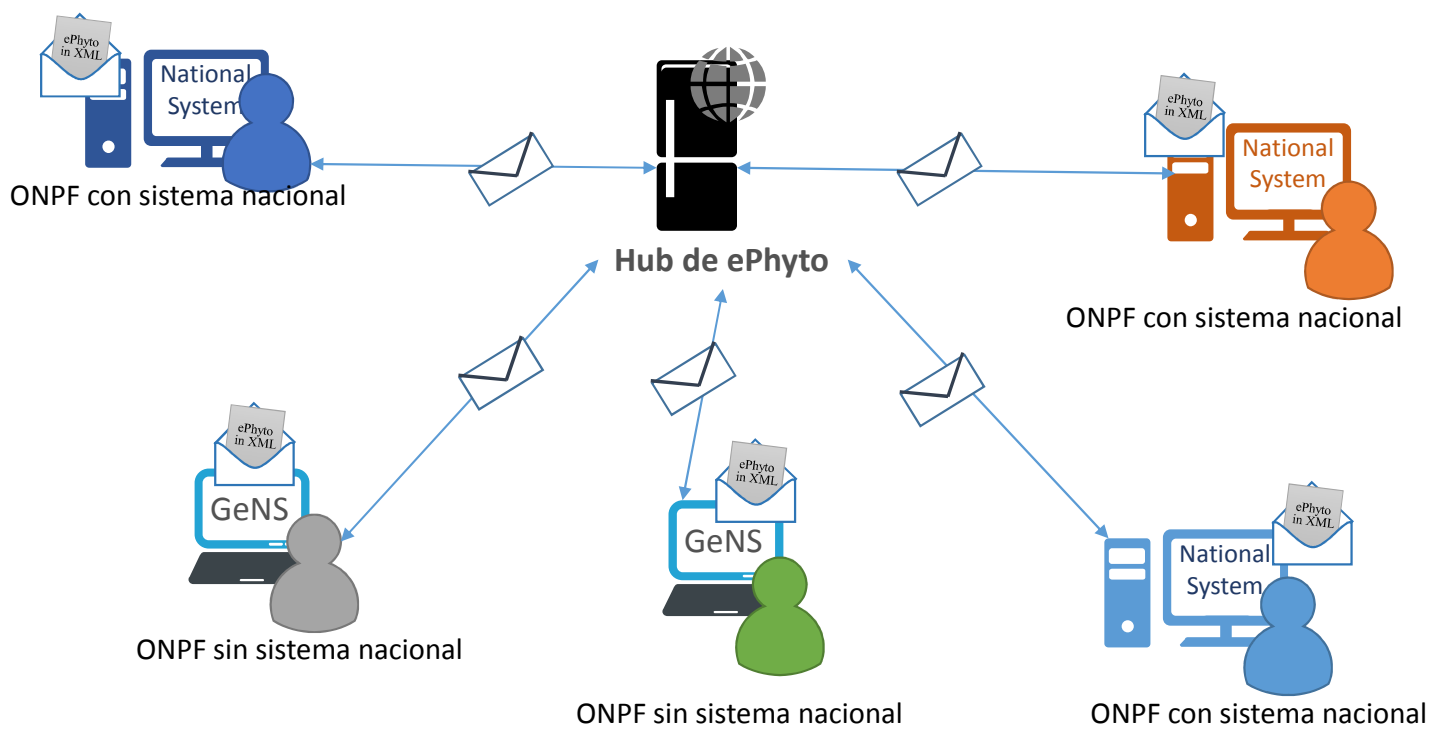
ePhyto in XML

National System

ONPF con sistema nacional

Hub de ePhyto

ePhyto in XML

National System

ONPF con sistema nacional

ePhyto in XML

GeNS

ONPF sin sistema nacional

ePhyto in XML

GeNS

ONPF sin sistema nacional

ePhyto in XML

National System

ONPF con sistema nacional